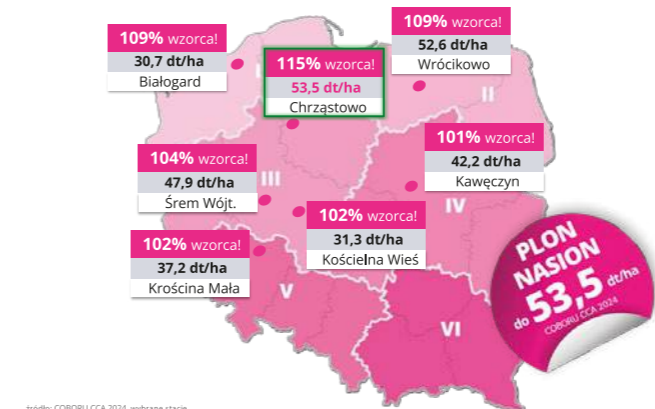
109% wzorca!
30,7 dt/ha
Białogard

115% wzorca!
53,5 dt/ha
Chrząstowo

109% wzorca!
52,6 dt/ha
Wrócikowo

I

II

101% wzorca!
42,2 dt/ha
Kawęczyn

104% wzorca!
47,9 dt/ha
Śrem Wójt.

III

IV

102% wzorca!
31,3 dt/ha
Kościelna Wieś

102% wzorca!
37,2 dt/ha
Krościna Mała

V

VI

PLON NASION do 53,5 dt/ha
COBORU CCA 2024

źródło: COBORU CCA 2024, wybrane stacje